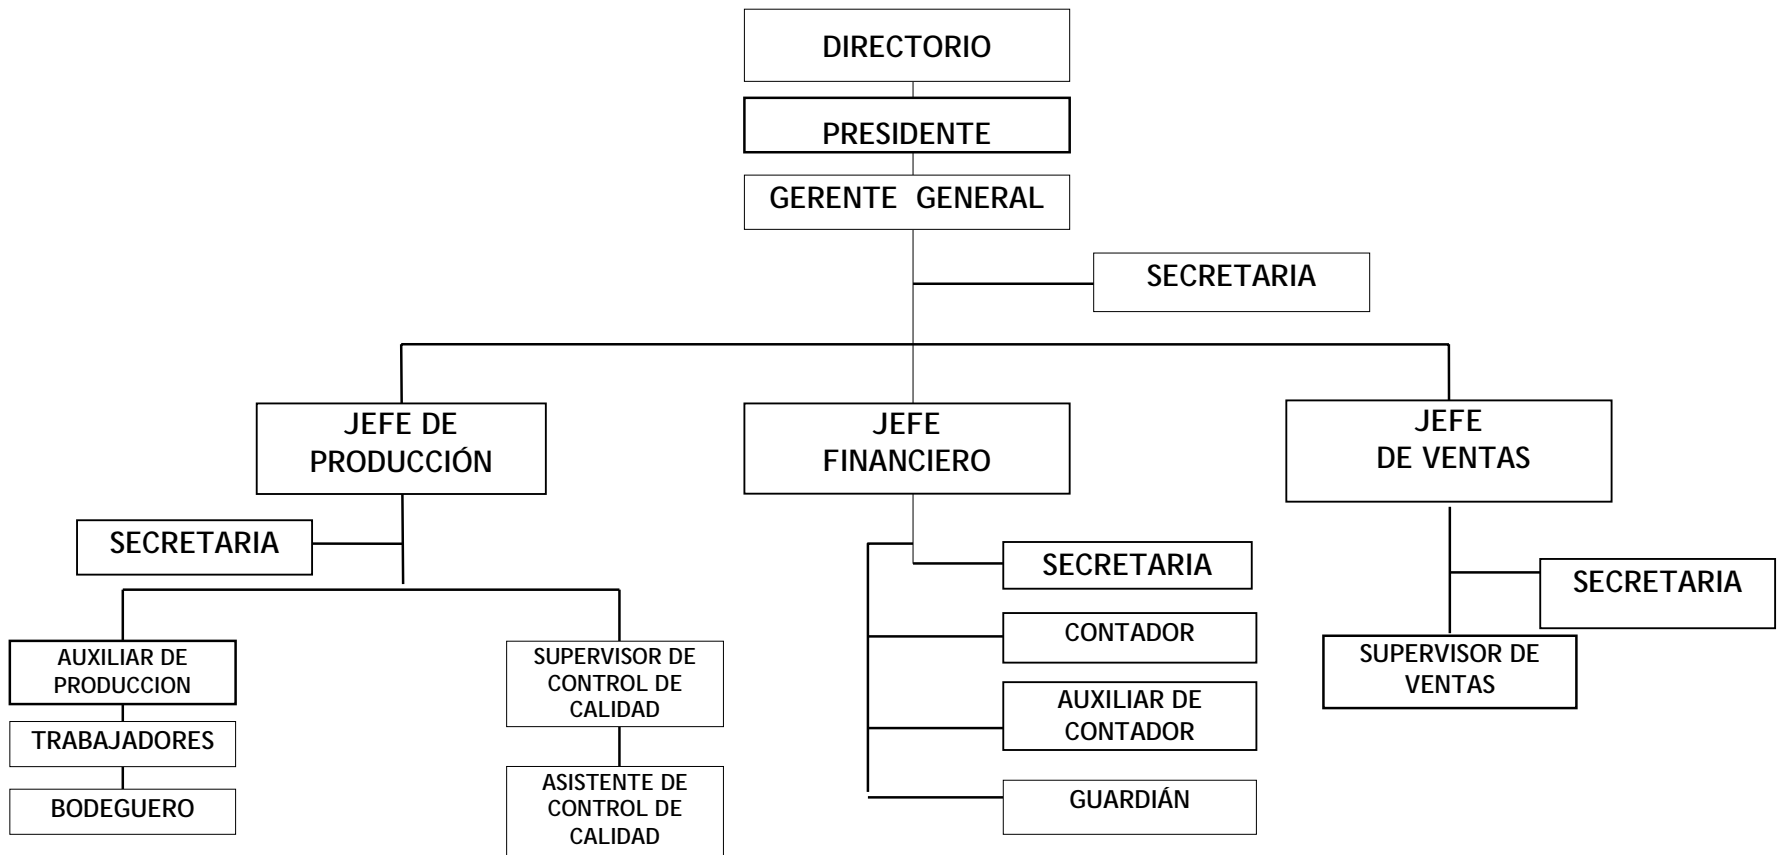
DIRECTORIO

PRESIDENTE

GERENTE GENERAL

SECRETARIA

JEFE DE PRODUCCIÓN

JEFE FINANCIERO

JEFE DE VENTAS

SECRETARIA

AUXILIAR DE PRODUCCION

TRABAJADORES

BODEGUERO

SUPERVISOR DE CONTROL DE CALIDAD

ASISTENTE DE CONTROL DE CALIDAD

SECRETARIA

CONTADOR

AUXILIAR DE CONTADOR

GUARDIÁN

SECRETARIA

SUPERVISOR DE VENTAS